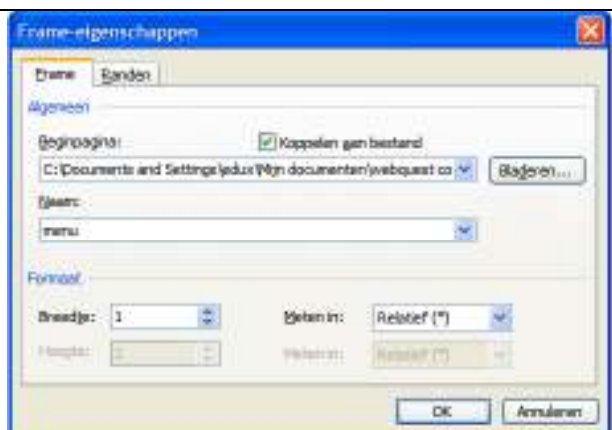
Frame-eigenschappen

Frame | Randen

Algemeen

Beginpagina:

Koppelen aan bestand

C:\Documents and Settings\jdux\Mijn documenten\webquest co

Bladeren...

Naam:

menu

Formaat

Breedte: 1

Meten in: Relatief (*)

Hoogte: 1

Meten in: Relatief (*)

OK

Annuleren